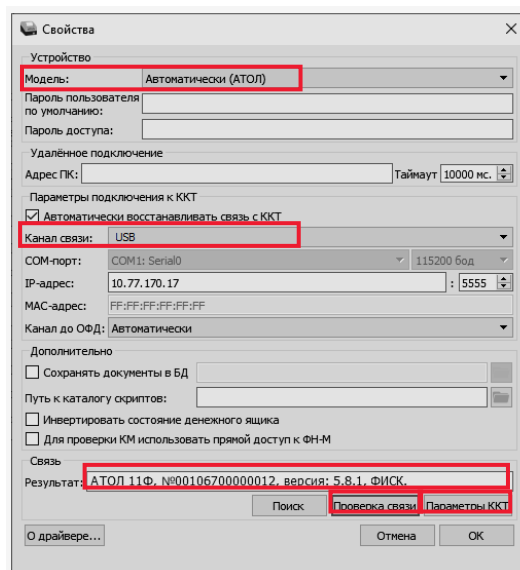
Свойства

Устройство

Модель: Автоматически (АТОЛ)

Пароль пользователя по умолчанию:

Пароль доступа:

Удалённое подключение

Адрес ПК: Таймаут 10000 мс.

Параметры подключения к ККТ

☑ Автоматически восстанавливать связь с ККТ

Канал связи: USB

COM-порт: COM1: Serial0 115200 бод

IP-адрес: 10.77.170.17 : 5555

MAC-адрес: FF:FF:FF:FF:FF:FF

Канал до ОФД: Автоматически

Дополнительно

☐ Сохранять документы в БД

Путь к каталогу скриптов:

☐ Инвертировать состояние денежного ящика

☐ Для проверки КМ использовать прямой доступ к ФН-М

Связь

Результат: АТОЛ 11Ф, №00106700000012, версия: 5.8.1, ФИСК.

Поиск Проверка связи Параметры ККТ

О драйвере... Отмена ОК